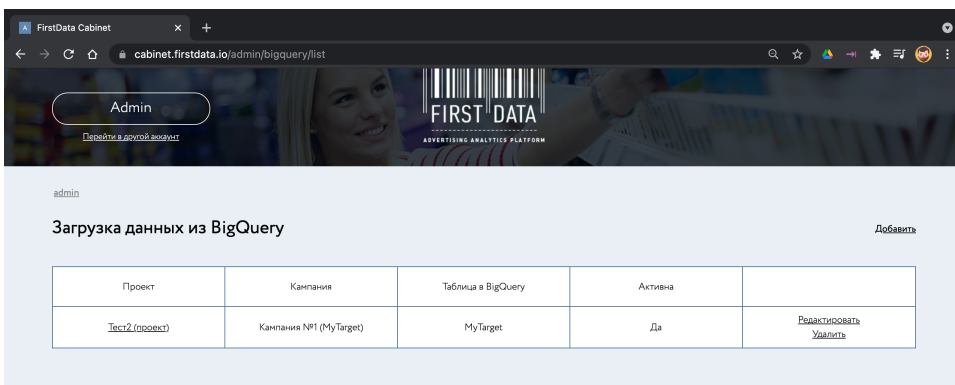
FirstData Cabinet

cabinet.firstdata.io/admin/bigquery/list

Admin

Перейти в другой аккаунт

FIRST DATA

ADVERTISING ANALYTICS PLATFORM

admin

Загрузка данных из BigQuery

Добавить

| Проект | Кампания | Таблица в BigQuery | Активна | |
|---|---|---|---|---|
| Тест2 (проект) | Кампания №1 (MyTarget) | MyTarget | Да | Редактировать Удалить |